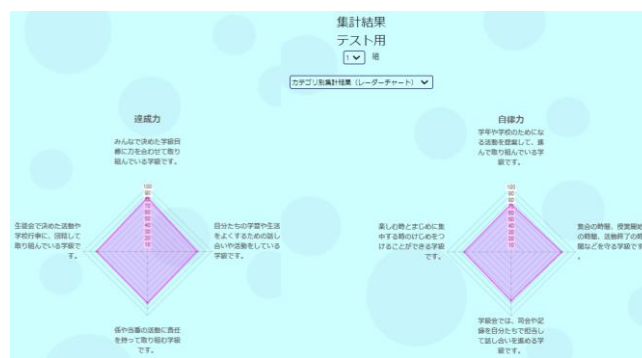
集計結果
テスト用
1 組

カテゴリ別集計結果（レーダーチャート）

達成力
みんなで決めた学級目標に力を合わせて取り組んでいる学級です。

生徒会で決めた活動や学校行事に、団結して取り組んでいる学級です。

自分たちの学習や生活をよくするための話し合いや活動をしている学級です。

係や当番の活動に責任を持って取り組む学級です。

100
90
80
70
60
50
40
30
20
10

自律力
学年や学校のためになる活動を提案して、進んで取り組んでいる学級です。

楽しむ時とまじめに集中する時のけじめをつけることができる学級です。

集合の時間、授業開始の時間、活動終了の時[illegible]間などを守る学級です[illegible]

学級会では、司会や記録を自分たちで担当して話し合いを進める学級です。

100
90
80
70
60
50
40
30
20
10